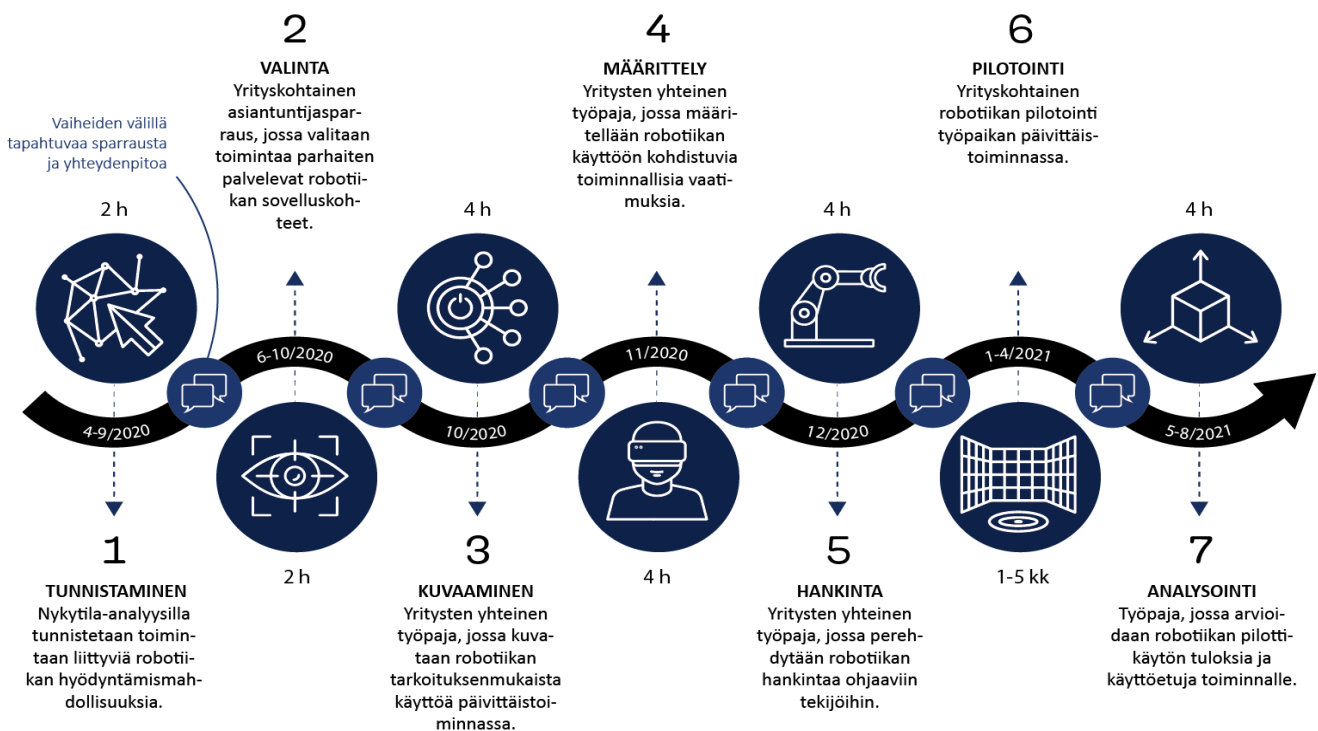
Vaiheiden välillä tapahtuvaa sparrausta ja yhteydenpitoa

2
VALINTA
Yrityskohtainen asiantuntijasparraus, jossa valitaan toimintaa parhaiten palvelevat robotiikan sovelluskohteet.

4
MÄÄRITTELY
Yritysten yhteinen työpaja, jossa määritellään robotiikan käyttöön kohdistuvia toiminnallisia vaatimuksia.

6
PILOTOINTI
Yrityskohtainen robotiikan pilotointi työpaikan päivittäistoiminnassa.

2 h

4 h

4 h

4 h

6-10/2020

11/2020

1-4/2021

4-9/2020

10/2020

12/2020

5-8/2021

2 h

4 h

1-5 kk

1
TUNNISTAMINEN
Nykytila-analyysilla tunnistetaan toimintaan liittyviä robotiikan hyödyntämismahdollisuuksia.

3
KUVAAMINEN
Yritysten yhteinen työpaja, jossa kuvataan robotiikan tarkoituksenmukaista käyttöä päivittäistoiminnassa.

5
HANKINTA
Yritysten yhteinen työpaja, jossa perehdytään robotiikan hankintaa ohjaaviin tekijöihin.

7
ANALYSOINTI
Työpaja, jossa arvioidaan robotiikan pilottikäytön tuloksia ja käyttöetuja toiminnalle.